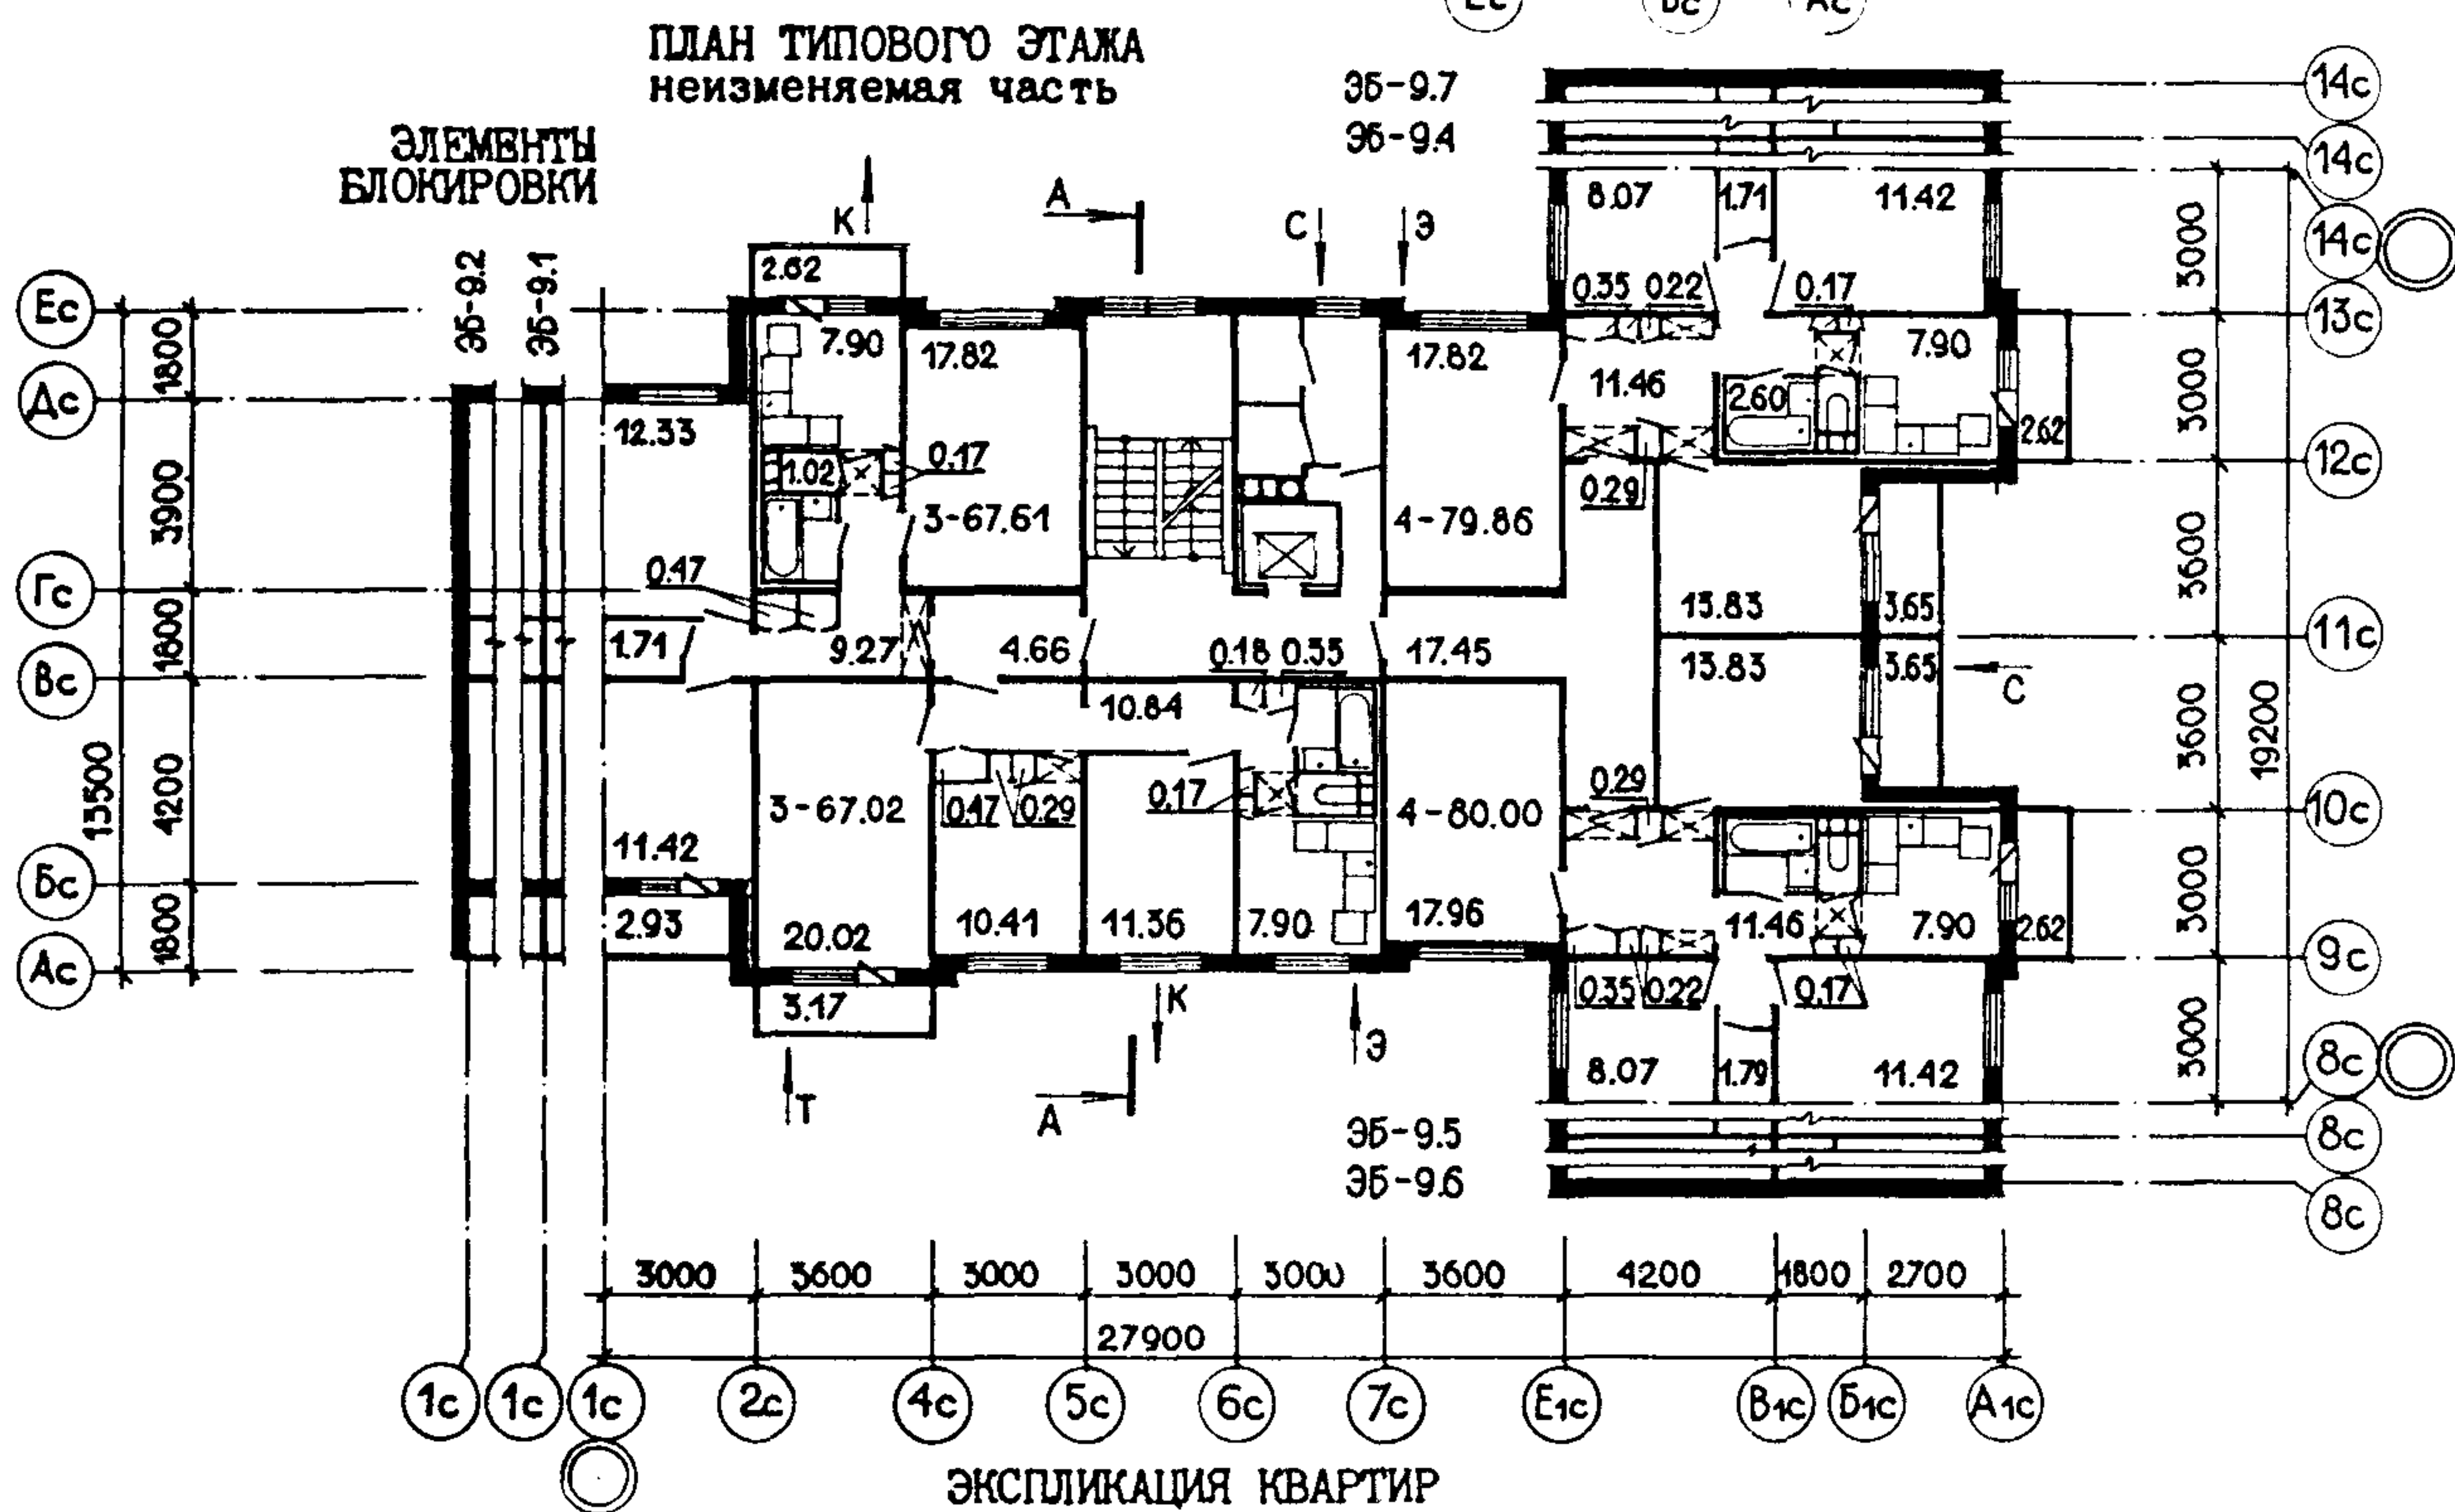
ПЛАН ТИПОВОГО ЭТАЖА
неизменяемая часть

ЭЛЕМЕНТЫ БЛОКИРОВКИ

ЭБ-9.7
ЭБ-9.4

Ес Бс Ас

14с
14с
14с
13с
12с
11с
10с
9с
8с
8с
8с

Ес
Дс
Гс
Вс
Бс
Ас

ЭБ-9.2
ЭБ-9.1

1800
3900
1600
4200
1800
13500

3000
3000
3600
3600
3000
3000
19200

К
А
С
Э

2.62
7.90
17.82
12.33
1.02
0.17
3-67.61
0.47
1.71
9.27
4.66
10.84
0.18 0.55
17.45
17.82
4-79.86
8.07
1.71
11.42
0.35 0.22
0.17
11.46
7.90
2.60
2.62
0.29
13.83
3.65
13.83
3.65
С
3-67.02
0.47
0.29
0.17
4-80.00
0.29
11.42
2.93
20.02
10.41
11.36
7.90
17.96
11.46
7.90
2.62
0.35 0.22
0.17
8.07
1.79
11.42
3.17
К
Э
Т
А

ЭБ-9.5
ЭБ-9.6

3000 3600 3000 3000 3000 3600 4200 1800 2700
27900

1с 1с 1с 2с 4с 5с 6с 7с Е1с В1с Б1с А1с

ЭКСПЛИКАЦИЯ КВАРТИР